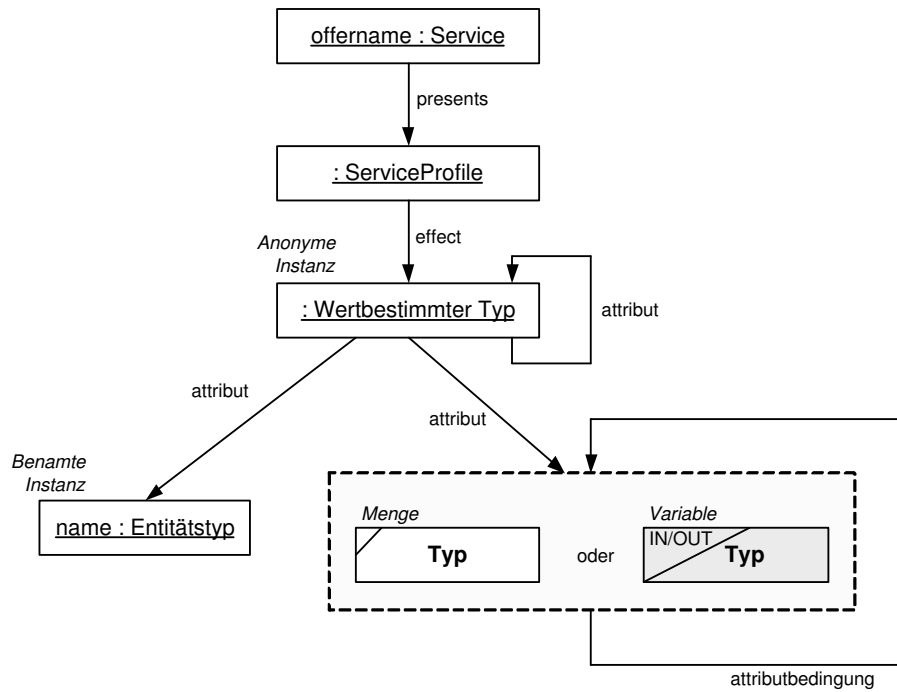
offername : Service

presents

: ServiceProfile

Anonyme Instanz

effect

: Wertbestimmter Typ

attribut

attribut

attribut

Benamte Instanz

name : Entitätstyp

Menge

Typ

oder

Variable

IN/OUT

Typ

attributbedingung